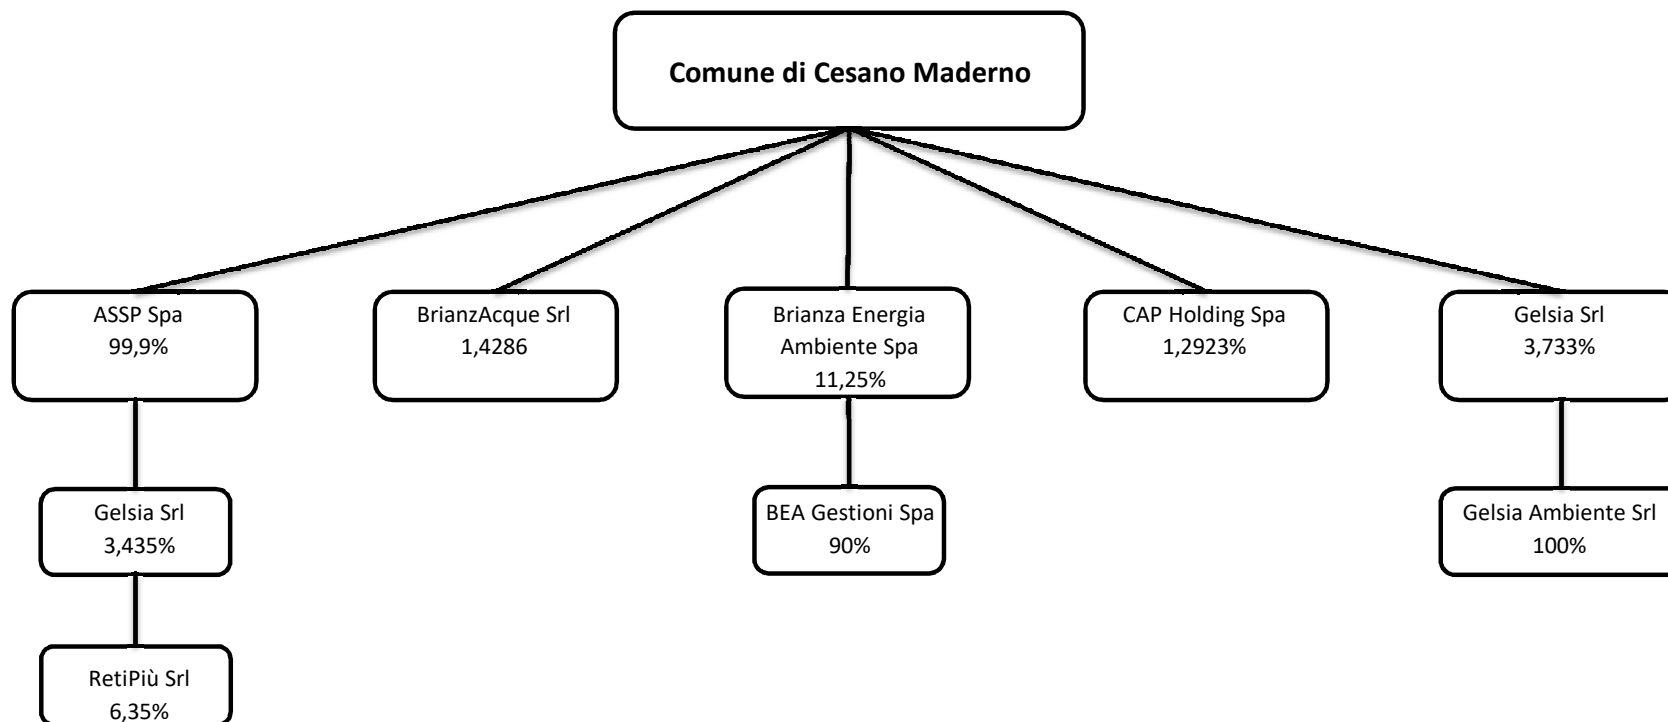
Comune di Cesano Maderno

ASSP Spa
99,9%

BrianzAcque Srl
1,4286

Brianza Energia Ambiente Spa
11,25%

CAP Holding Spa
1,2923%

Gelsia Srl
3,733%

Gelsia Srl
3,435%

BEA Gestioni Spa
90%

Gelsia Ambiente Srl
100%

RetiPiù Srl
6,35%